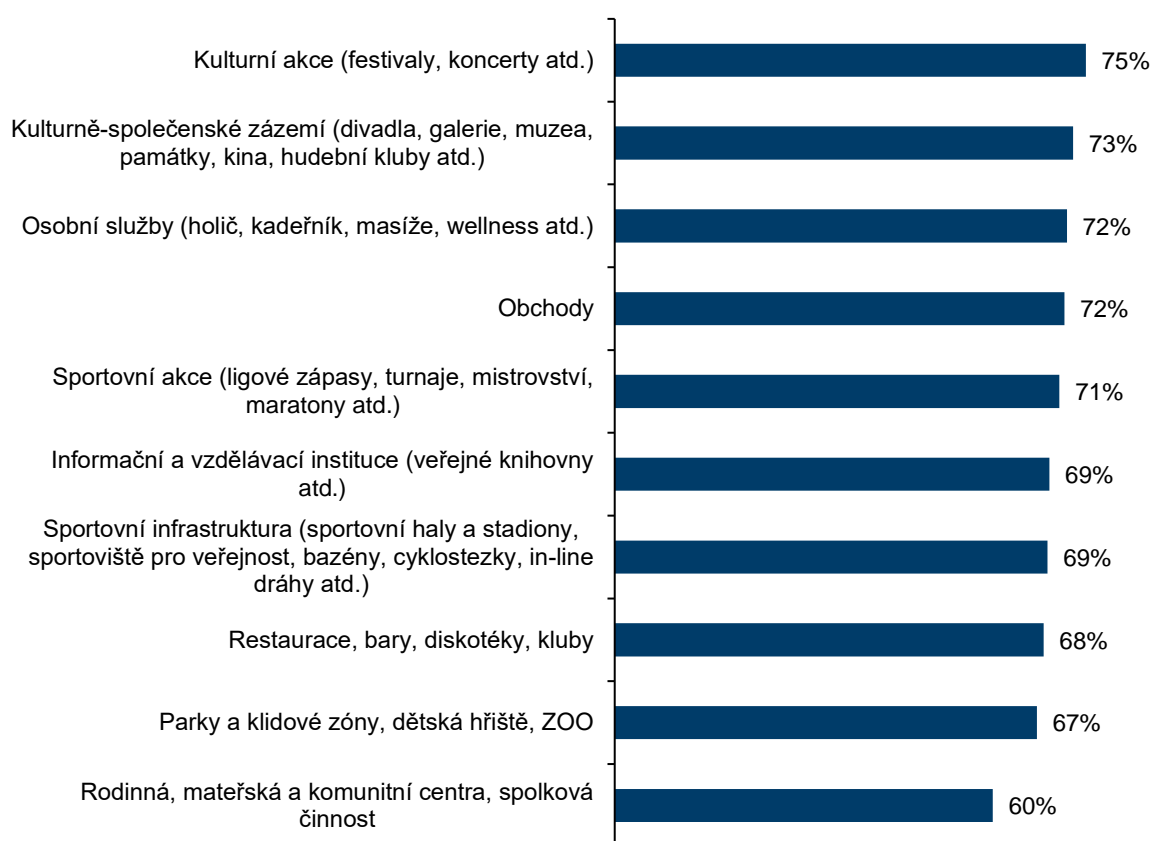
| | |
|---|---|
| Kulturní akce (festivaly, koncerty atd.) | 75% |
| Kulturně-společenské zázemí (divadla, galerie, muzea, památky, kina, hudební kluby atd.) | 73% |
| Osobní služby (holič, kadeřník, masíže, wellness atd.) | 72% |
| Obchody | 72% |
| Sportovní akce (ligové zápasy, turnaje, mistrovství, maratony atd.) | 71% |
| Informační a vzdělávací instituce (veřejné knihovny atd.) | 69% |
| Sportovní infrastruktura (sportovní haly a stadiony, sportoviště pro veřejnost, bazény, cyklostezky, in-line dráhy atd.) | 69% |
| Restaurace, bary, diskotéky, kluby | 68% |
| Parky a klidové zóny, dětská hřiště, ZOO | 67% |
| Rodinná, mateřská a komunitní centra, spolková činnost | 60% |